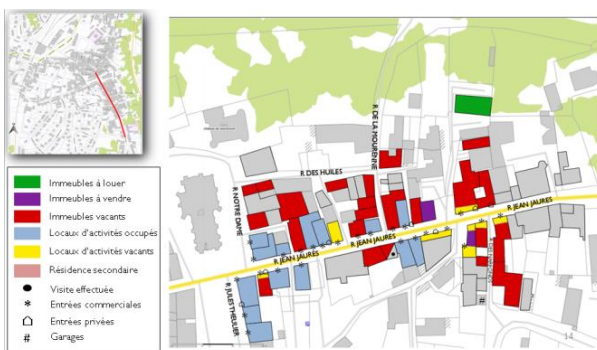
Immeubles à louer
Immeubles à vendre
Immeubles vacants
Locaux d'activités occupés
Locaux d'activités vacants
Résidence secondaire
Visite effectuée
Entrées commerciales
Entrées privées
Garages

R. DES HUILES
R. DE LA FOURNINE
R. NOTRE DAME
R. JEAN JAURES
R. JEAN JAURES
R. JEAN JAURES
R. JEAN JAURES
R. JULES THEULIER
14